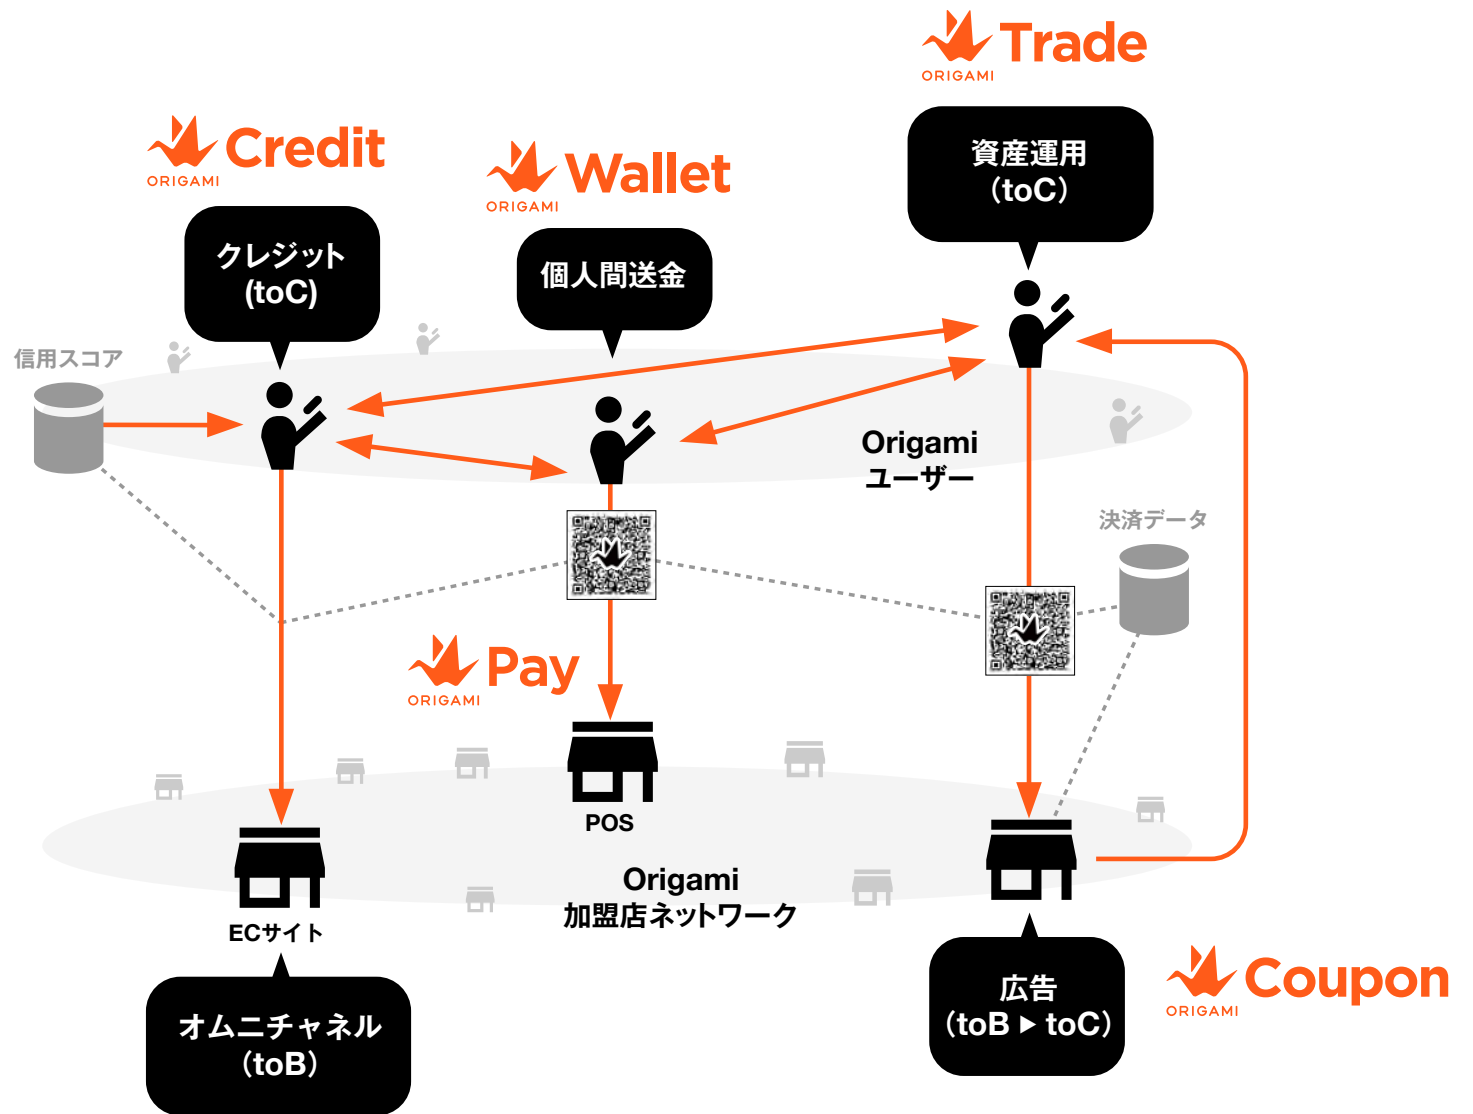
Trade
ORIGAMI

Credit
ORIGAMI

Wallet
ORIGAMI

資産運用
（toC）

クレジット
(toC)

個人間送金

信用スコア

Origami
ユーザー

決済データ

Pay
ORIGAMI

POS

Origami
加盟店ネットワーク

ECサイト

オムニチャネル
（toB）

広告
（toB ▶ toC）

Coupon
ORIGAMI